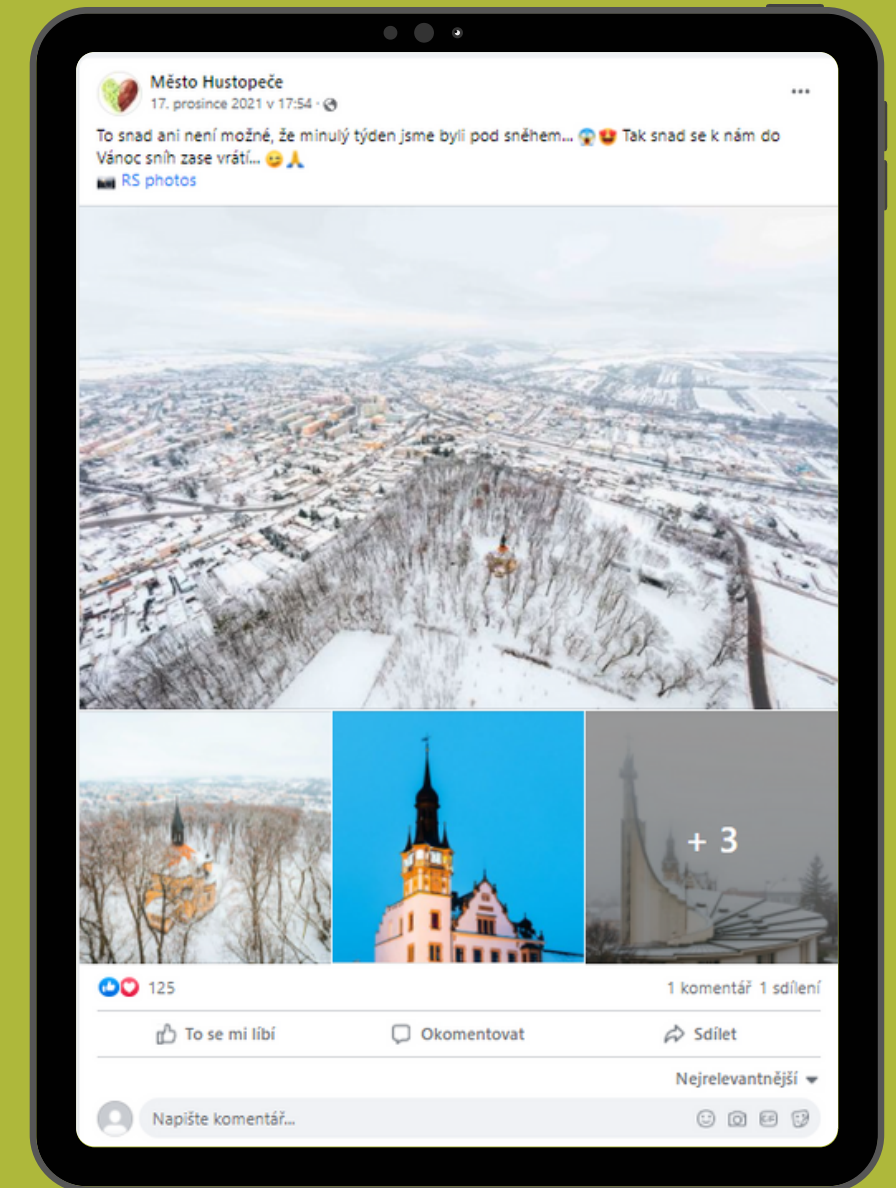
Město Hustopeče
17. prosince 2021 v 17:54 ·

...

To snad ani není možné, že minulý týden jsme byli pod sněhem... 😱😍 Tak snad se k nám do Vánoc sníh zase vrátí... 😉🙏
📷 RS photos

+ 3

125

1 komentář 1 sdílení

To se mi líbí

Okomentovat

Sdílet

Nejrelevantnější

Napište komentář...